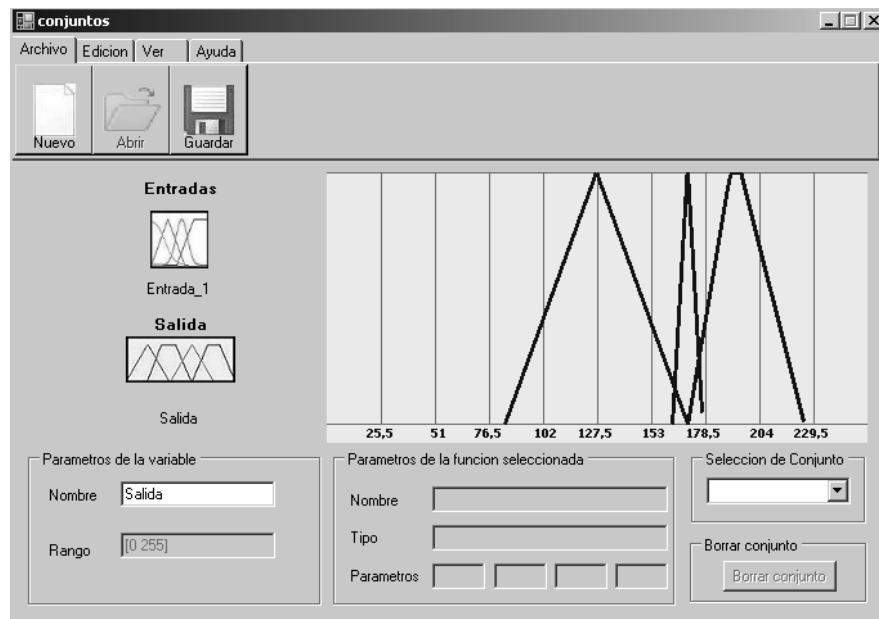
conjuntos

Archivo | Edicion | Ver | Ayuda

Nuevo Abrir Guardar

Entradas

Entrada_1

Salida

Salida

25,5 51 76,5 102 127,5 153 178,5 204 229,5

Parametros de la variable

Nombre Salida

Rango [0 255]

Parametros de la funcion seleccionada

Nombre

Tipo

Parametros

Seleccion de Conjunto

Borrar conjunto

Borrar conjunto